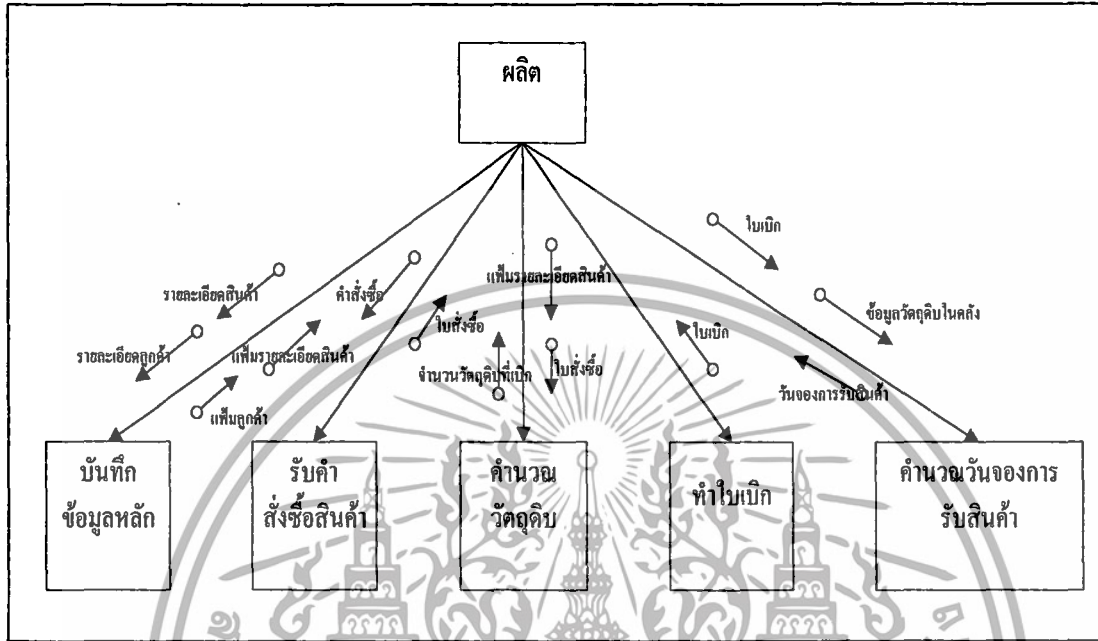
ผลิต

ใบเบิก

ข้อมูลวัตถุดิบในคลัง

รายละเอียดสินค้า

คำสั่งซื้อ

แฟ้มรายละเอียดสินค้า

รายละเอียดลูกค้า

แฟ้มรายละเอียดสินค้า

ใบสั่งซื้อ

ใบเบิก

จำนวนวัตถุดิบที่เบิก

ใบสั่งซื้อ

วันจองการรับสินค้า

แฟ้มลูกค้า

บันทึกข้อมูลหลัก

รับคำสั่งซื้อสินค้า

คำนวณวัตถุดิบ

ทำใบเบิก

คำนวณวันจองการรับสินค้า